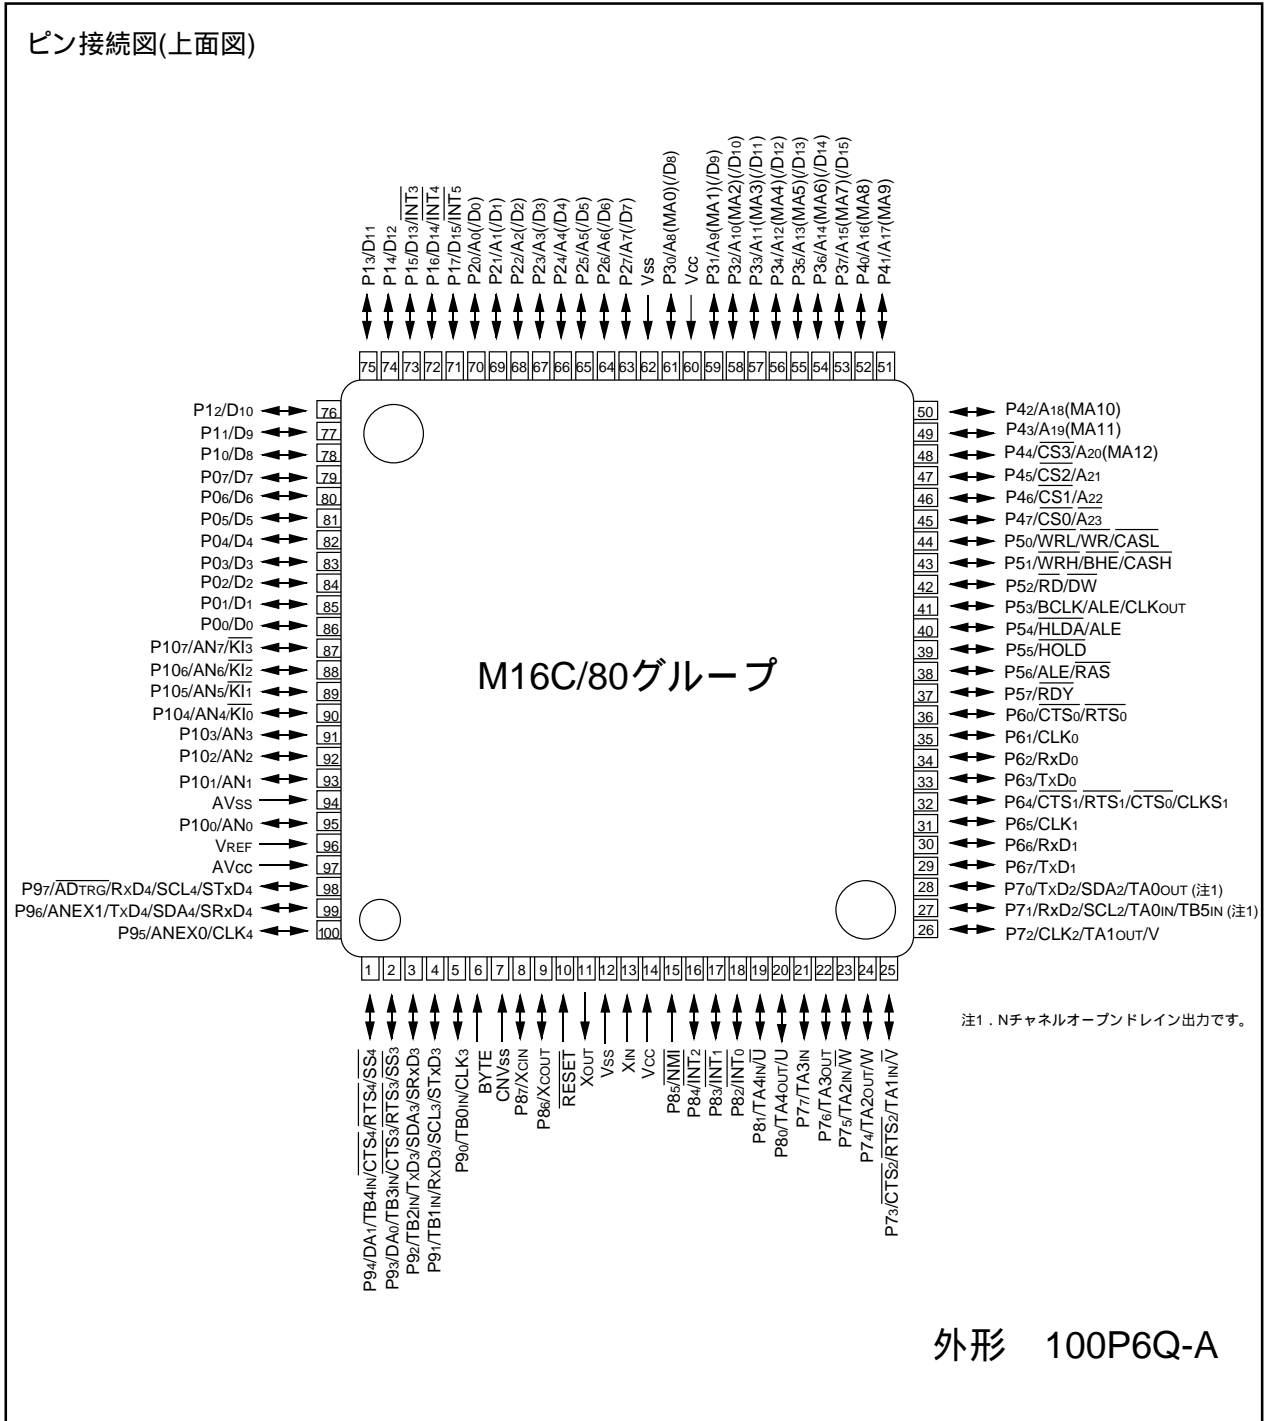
ピン接続図(上面図)

P1$_3$/D$_{11}$
P1$_4$/D$_{12}$
P1$_5$/D$_{13}$/$\overline{INT3}$
P1$_6$/D$_{14}$/$\overline{INT4}$
P1$_7$/D$_{15}$/$\overline{INT5}$
P2$_0$/A$_0$(/D$_0$)
P2$_1$/A$_1$(/D$_1$)
P2$_2$/A$_2$(/D$_2$)
P2$_3$/A$_3$(/D$_3$)
P2$_4$/A$_4$(/D$_4$)
P2$_5$/A$_5$(/D$_5$)
P2$_6$/A$_6$(/D$_6$)
P2$_7$/A$_7$(/D$_7$)
Vss
P3$_0$/A$_8$(MA0)(/D$_8$)
Vcc
P3$_1$/A$_9$(MA1)(/D$_9$)
P3$_2$/A$_{10}$(MA2)(/D$_{10}$)
P3$_3$/A$_{11}$(MA3)(/D$_{11}$)
P3$_4$/A$_{12}$(MA4)(/D$_{12}$)
P3$_5$/A$_{13}$(MA5)(/D$_{13}$)
P3$_6$/A$_{14}$(MA6)(/D$_{14}$)
P3$_7$/A$_{15}$(MA7)(/D$_{15}$)
P4$_0$/A$_{16}$(MA8)
P4$_1$/A$_{17}$(MA9)

75 74 73 72 71 70 69 68 67 66 65 64 63 62 61 60 59 58 57 56 55 54 53 52 51

P1$_2$/D$_{10}$ 76
P1$_1$/D$_9$ 77
P1$_0$/D$_8$ 78
P0$_7$/D$_7$ 79
P0$_6$/D$_6$ 80
P0$_5$/D$_5$ 81
P0$_4$/D$_4$ 82
P0$_3$/D$_3$ 83
P0$_2$/D$_2$ 84
P0$_1$/D$_1$ 85
P0$_0$/D$_0$ 86
P10$_7$/AN$_7$/$\overline{KI_3}$ 87
P10$_6$/AN$_6$/$\overline{KI_2}$ 88
P10$_5$/AN$_5$/$\overline{KI_1}$ 89
P10$_4$/AN$_4$/$\overline{KI_0}$ 90
P10$_3$/AN$_3$ 91
P10$_2$/AN$_2$ 92
P10$_1$/AN$_1$ 93
AVss 94
P10$_0$/AN$_0$ 95
VREF 96
AVcc 97
P9$_7$/$\overline{ADTRG}$/RxD$_4$/SCL$_4$/STxD$_4$ 98
P9$_6$/ANEX1/TxD$_4$/SDA$_4$/SRxD$_4$ 99
P9$_5$/ANEX0/CLK$_4$ 100

M16C/80グループ

50 P4$_2$/A$_{18}$(MA10)
49 P4$_3$/A$_{19}$(MA11)
48 P4$_4$/$\overline{CS3}$/A$_{20}$(MA12)
47 P4$_5$/$\overline{CS2}$/A$_{21}$
46 P4$_6$/$\overline{CS1}$/A$_{22}$
45 P4$_7$/$\overline{CS0}$/A$_{23}$
44 P5$_0$/$\overline{WRL}$/$\overline{WR}$/$\overline{CASL}$
43 P5$_1$/$\overline{WRH}$/$\overline{BHE}$/$\overline{CASH}$
42 P5$_2$/$\overline{RD}$/$\overline{DW}$
41 P5$_3$/$\overline{BCLK}$/ALE/CLKOUT
40 P5$_4$/$\overline{HLDA}$/ALE
39 P5$_5$/$\overline{HOLD}$
38 P5$_6$/$\overline{ALE}$/$\overline{RAS}$
37 P5$_7$/$\overline{RDY}$
36 P6$_0$/$\overline{CTS_0}$/$\overline{RTS_0}$
35 P6$_1$/CLK$_0$
34 P6$_2$/RxD$_0$
33 P6$_3$/TxD$_0$
32 P6$_4$/$\overline{CTS_1}$/$\overline{RTS_1}$/$\overline{CTS_0}$/CLKS$_1$
31 P6$_5$/CLK$_1$
30 P6$_6$/RxD$_1$
29 P6$_7$/TxD$_1$
28 P7$_0$/TxD$_2$/SDA$_2$/TA0OUT (注1)
27 P7$_1$/RxD$_2$/SCL$_2$/TA0IN/TB5IN (注1)
26 P7$_2$/CLK$_2$/TA1OUT/V

1 2 3 4 5 6 7 8 9 10 11 12 13 14 15 16 17 18 19 20 21 22 23 24 25

注1．Nチャネルオープンドレイン出力です。

P9$_4$/DA$_1$/TB4IN/$\overline{CTS_4}$/$\overline{RTS_4}$/$\overline{SS_4}$
P9$_3$/DA$_0$/TB3IN/$\overline{CTS_3}$/$\overline{RTS_3}$/$\overline{SS_3}$
P9$_2$/TB2IN/TxD$_3$/SDA$_3$/SRxD$_3$
P9$_1$/TB1IN/RxD$_3$/SCL$_3$/STxD$_3$
P9$_0$/TB0IN/CLK$_3$
BYTE
CNVss
P8$_7$/XCIN
P8$_6$/XCOUT
$\overline{RESET}$
XOUT
Vss
XIN
Vcc
P8$_5$/$\overline{NMI}$
P8$_4$/$\overline{INT_2}$
P8$_3$/$\overline{INT_1}$
P8$_2$/$\overline{INT_0}$
P8$_1$/TA4IN/$\overline{U}$
P8$_0$/TA4OUT/U
P7$_7$/TA3IN
P7$_6$/TA3OUT
P7$_5$/TA2IN/$\overline{W}$
P7$_4$/TA2OUT/W
P7$_3$/$\overline{CTS_2}$/$\overline{RTS_2}$/TA1IN/$\overline{V}$

外形 100P6Q-A